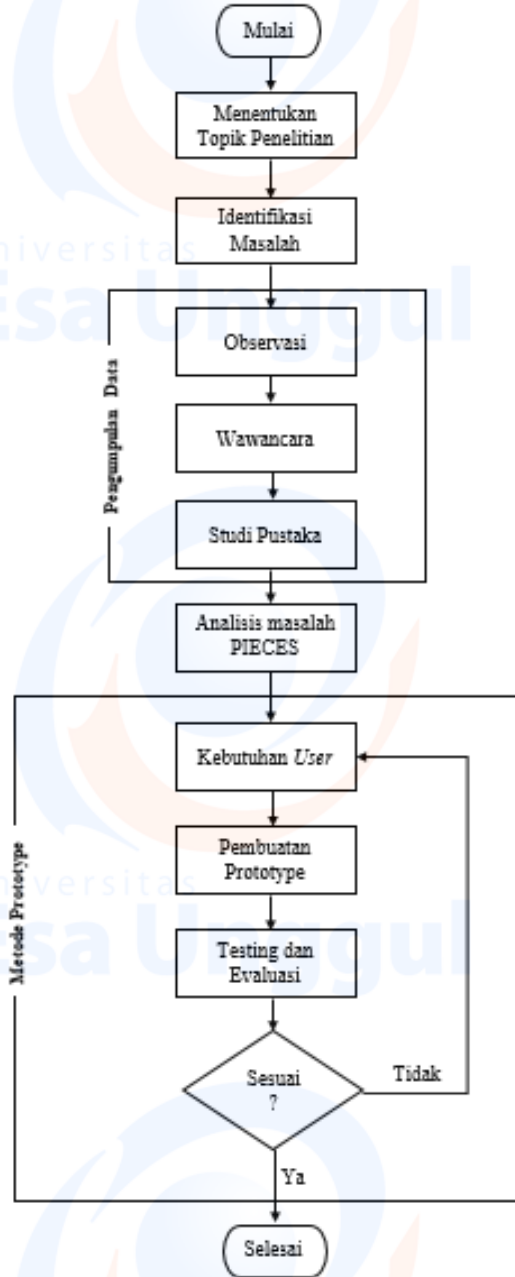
Mulai

Menentukan Topik Penelitian

Identifikasi Masalah

Pengumpulan Data

Observasi

Wawancara

Studi Pustaka

Analisis masalah PIECES

Metode Prototype

Kebutuhan *User*

Pembuatan Prototype

Testing dan Evaluasi

Sesuai ?

Tidak

Ya

Selesai

Universitas Esa Unggul

Universitas Esa Unggul